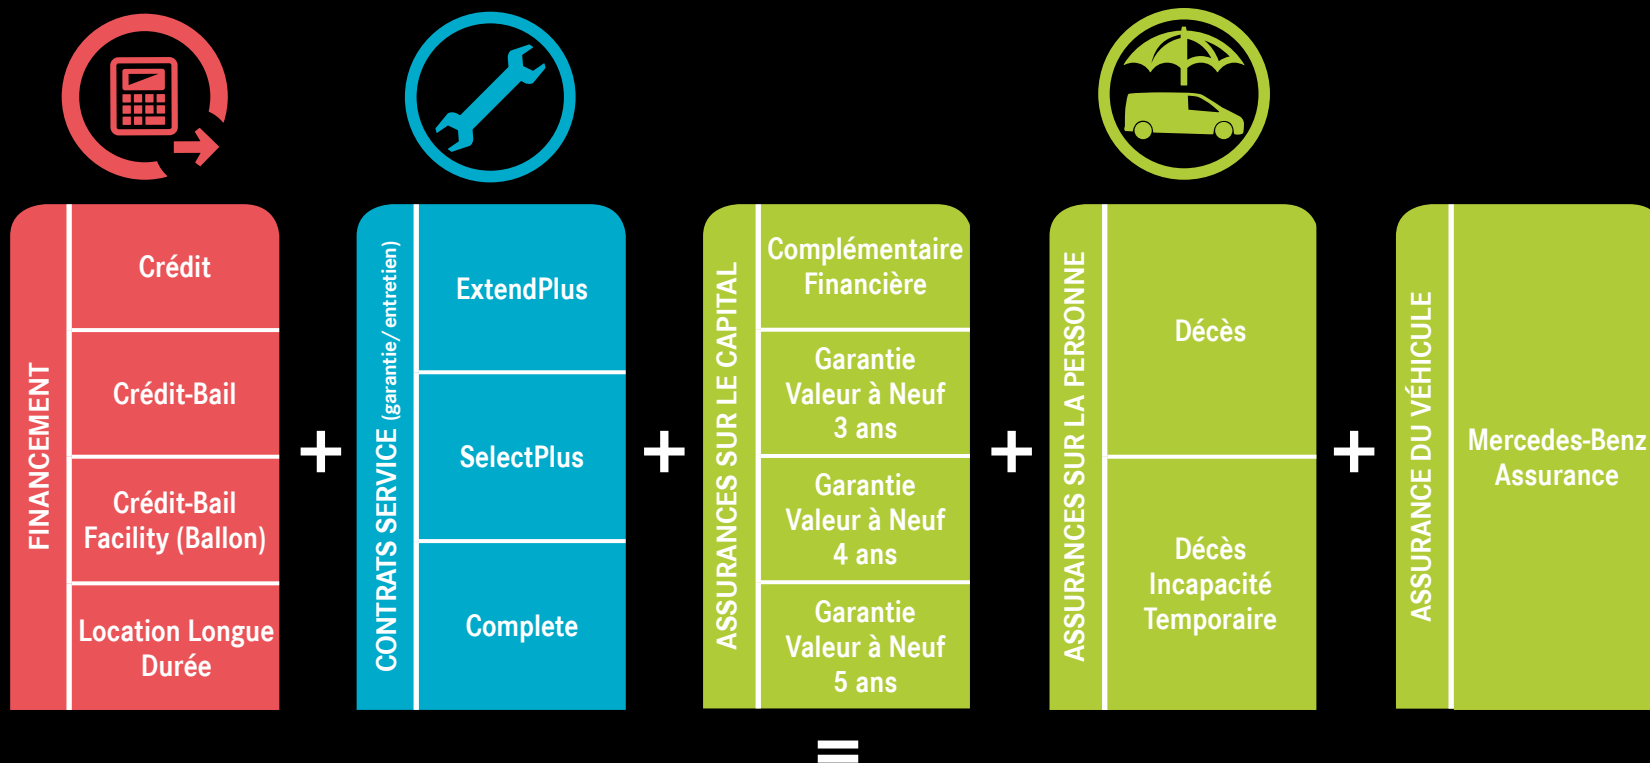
FINANCEMENT

Crédit

Crédit-Bail

Crédit-Bail Facility (Ballon)

Location Longue Durée

+

CONTRATS SERVICE (garantie/entretien)

ExtendPlus

SelectPlus

Complete

+

ASSURANCES SUR LE CAPITAL

Complémentaire Financière

Garantie Valeur à Neuf 3 ans

Garantie Valeur à Neuf 4 ans

Garantie Valeur à Neuf 5 ans

+

ASSURANCES SUR LA PERSONNE

Décès

Décès Incapacité Temporaire

+

ASSURANCE DU VÉHICULE

Mercedes-Benz Assurance

=